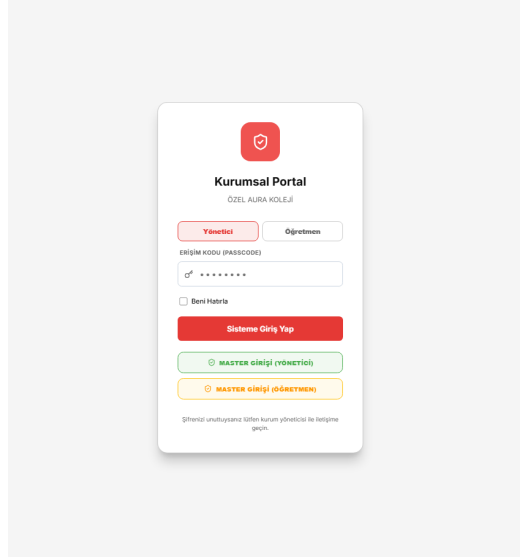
Kurumsal Portal

ÖZEL AURA KOLEJİ

Yönetici

Öğretmen

ERİŞİM KODU (PASSCODE)

••••••••

Beni Hatırla

Sisteme Giriş Yap

MASTER GİRİŞİ (YÖNETİCİ)

MASTER GİRİŞİ (ÖĞRETMEN)

Şifrenizi unuttuysanız lütfen kurum yöneticisi ile iletişime geçin.